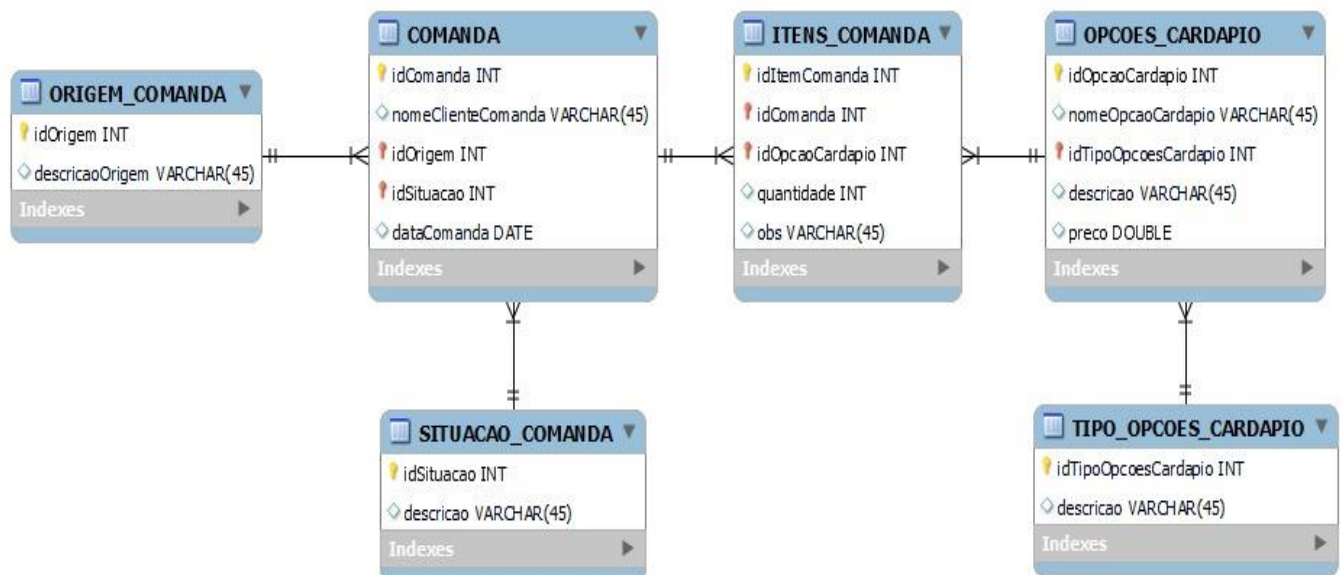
ORIGEM_COMANDA
idOrigem INT
descricaoOrigem VARCHAR(45)
Indexes

COMANDA
idComanda INT
nomeClienteComanda VARCHAR(45)
idOrigem INT
idSituacao INT
dataComanda DATE
Indexes

ITENS_COMANDA
idItemComanda INT
idComanda INT
idOpcaoCardapio INT
quantidade INT
obs VARCHAR(45)
Indexes

OPCOES_CARDAPIO
idOpcaoCardapio INT
nomeOpcaoCardapio VARCHAR(45)
idTipoOpcoesCardapio INT
descricao VARCHAR(45)
preco DOUBLE
Indexes

SITUACAO_COMANDA
idSituacao INT
descricao VARCHAR(45)
Indexes

TIPO_OPCOES_CARDAPIO
idTipoOpcoesCardapio INT
descricao VARCHAR(45)
Indexes